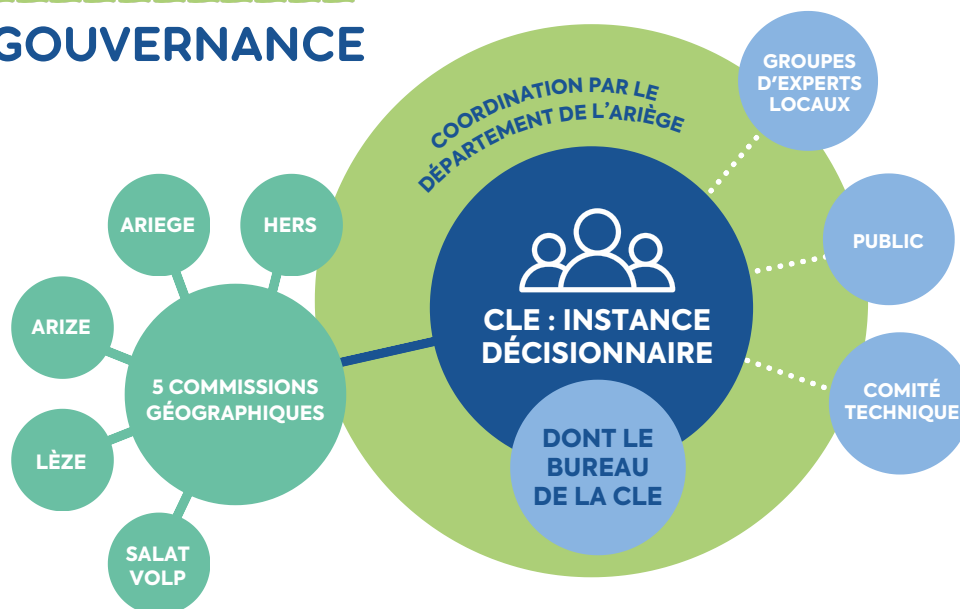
GOUVERNANCE

COORDINATION PAR LE DÉPARTEMENT DE L'ARIÈGE

GROUPES D'EXPERTS LOCAUX

PUBLIC

COMITÉ TECHNIQUE

CLE : INSTANCE DÉCISIONNAIRE

DONT LE BUREAU DE LA CLE

ARIEGE

HERS

ARIZE

5 COMMISSIONS GÉOGRAPHIQUES

LÈZE

SALAT VOLP